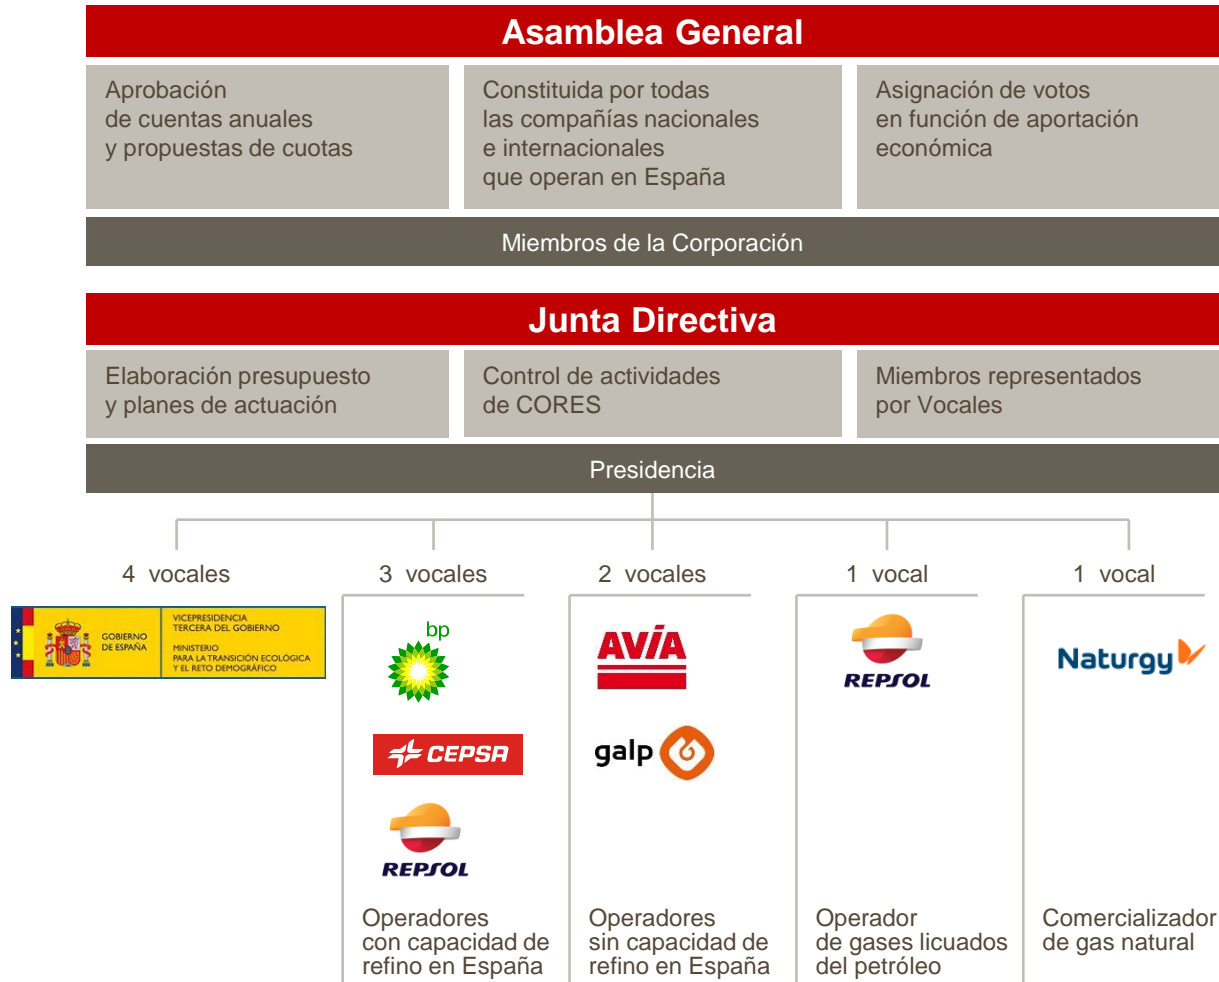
Asamblea General

Aprobación de cuentas anuales y propuestas de cuotas

Constituida por todas las compañías nacionales e internacionales que operan en España

Asignación de votos en función de aportación económica

Miembros de la Corporación

Junta Directiva

Elaboración presupuesto y planes de actuación

Control de actividades de CORES

Miembros representados por Vocales

Presidencia

4 vocales

GOBIERNO DE ESPAÑA

VICEPRESIDENCIA TERCERA DEL GOBIERNO

MINISTERIO PARA LA TRANSICIÓN ECOLÓGICA Y EL RETO DEMOGRÁFICO

3 vocales

bp

CEPSA

REPSOL

Operadores con capacidad de refino en España

2 vocales

AVIA

galp

Operadores sin capacidad de refino en España

1 vocal

REPSOL

Operador de gases licuados del petróleo

1 vocal

Naturgy

Comercializador de gas natural